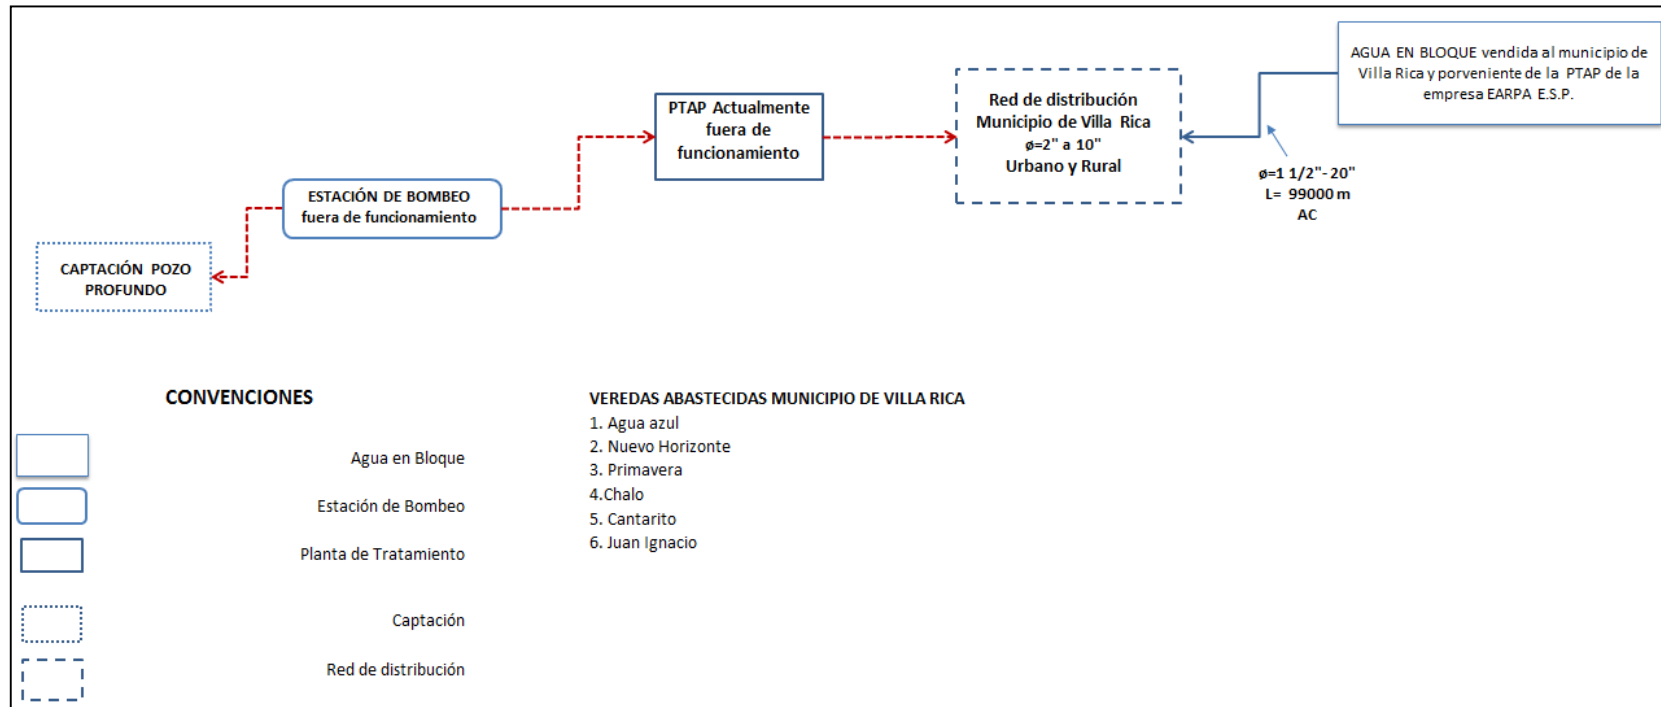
AGUA EN BLOQUE vendida al municipio de Villa Rica y porveniente de la PTAP de la empresa EARPA E.S.P.

Red de distribución Municipio de Villa Rica ø=2" a 10" Urbano y Rural

PTAP Actualmente fuera de funcionamiento

ESTACIÓN DE BOMBEO fuera de funcionamiento

CAPTACIÓN POZO PROFUNDO

ø=1 1/2"- 20"
L= 99000 m
AC

CONVENCIONES

Agua en Bloque

Estación de Bombeo

Planta de Tratamiento

Captación

Red de distribución

VEREDAS ABASTECIDAS MUNICIPIO DE VILLA RICA
1. Agua azul
2. Nuevo Horizonte
3. Primavera
4.Chalo
5. Cantarito
6. Juan Ignacio